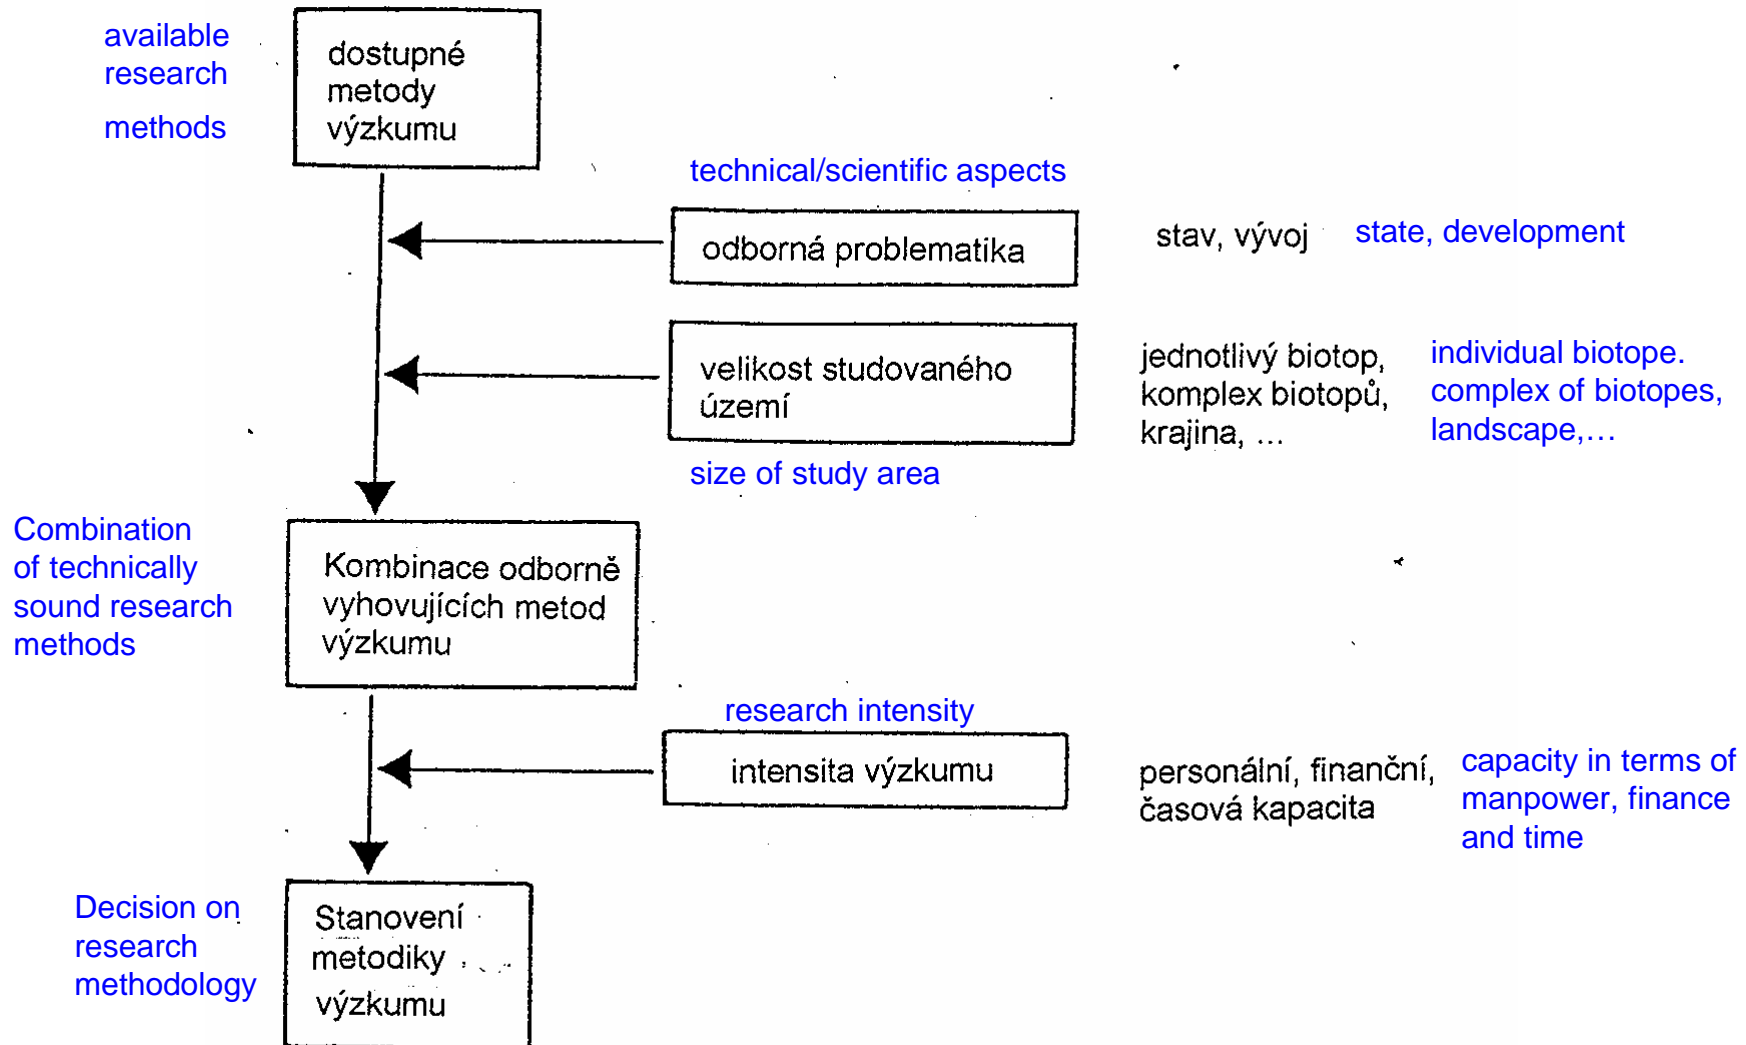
available research methods

dostupné metody výzkumu

technical/scientific aspects

odborná problematika

stav, vývoj

state, development

velikost studovaného území

jednotlivý biotop, komplex biotopů, krajina, ...

individual biotope. complex of biotopes, landscape,…

size of study area

Combination of technically sound research methods

Kombinace odborně vyhovujících metod výzkumu

research intensity

intensita výzkumu

personální, finanční, časová kapacita

capacity in terms of manpower, finance and time

Decision on research methodology

Stanovení metodiky výzkumu